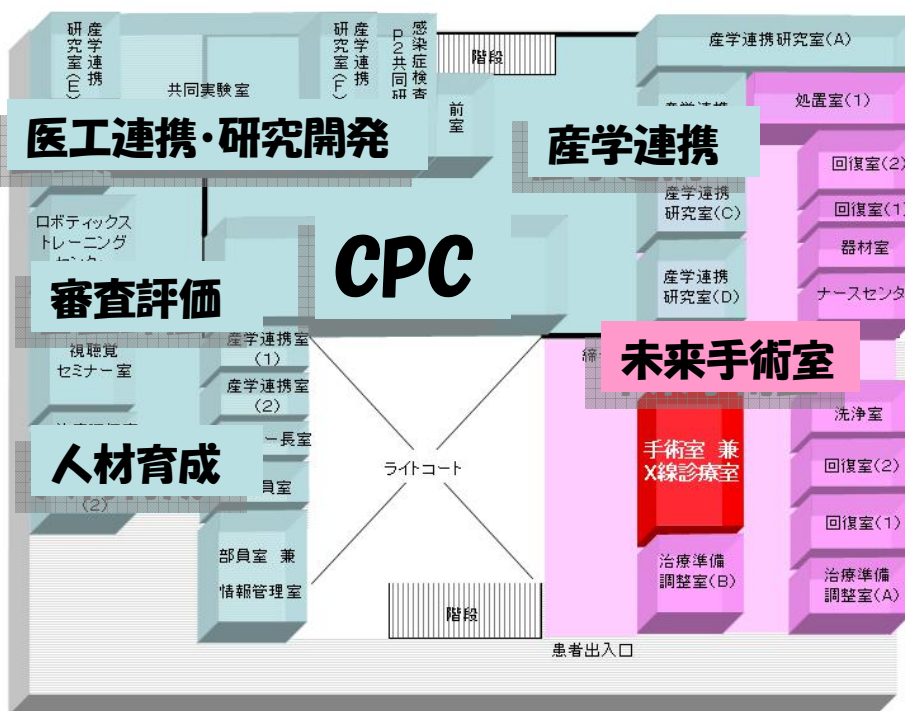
研究室(E) 産学連携

共同実験室

研究室(F) 産学連携

P2共同研 感染症検査

階段

前室

産学連携研究室(A)

産学連携

処置室(1)

医工連携・研究開発

産学連携

回復室(2)

回復室(1)

産学連携研究室(C)

ロボティックストレーニングセン

器材室

CPC

審査評価

産学連携研究室(D)

ナースセンタ

産学連携室(1)

視聴覚セミナー室

産学連携室(2)

未来手術室

洗浄室

ー長室

人材育成

ライトコート

手術室 兼 X線診療室

回復室(2)

員室

(2)

回復室(1)

部員室 兼 情報管理室

治療準備調整室(B)

治療準備調整室(A)

階段

患者出入口